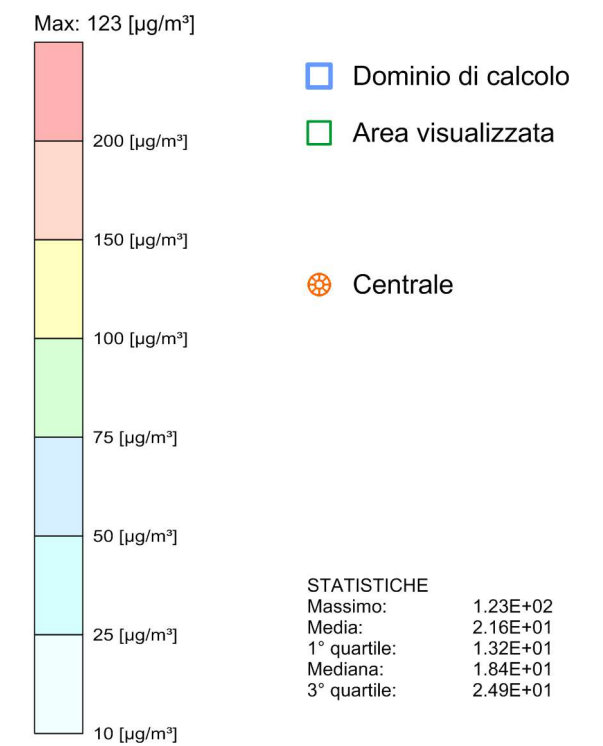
Max: 123 [µg/m³]

200 [µg/m³]

150 [µg/m³]

100 [µg/m³]

75 [µg/m³]

50 [µg/m³]

25 [µg/m³]

10 [µg/m³]

Dominio di calcolo

Area visualizzata

Centrale

STATISTICHE

| | |
|---|---|
| Massimo: | 1.23E+02 |
| Media: | 2.16E+01 |
| 1° quartile: | 1.32E+01 |
| Mediana: | 1.84E+01 |
| 3° quartile: | 2.49E+01 |